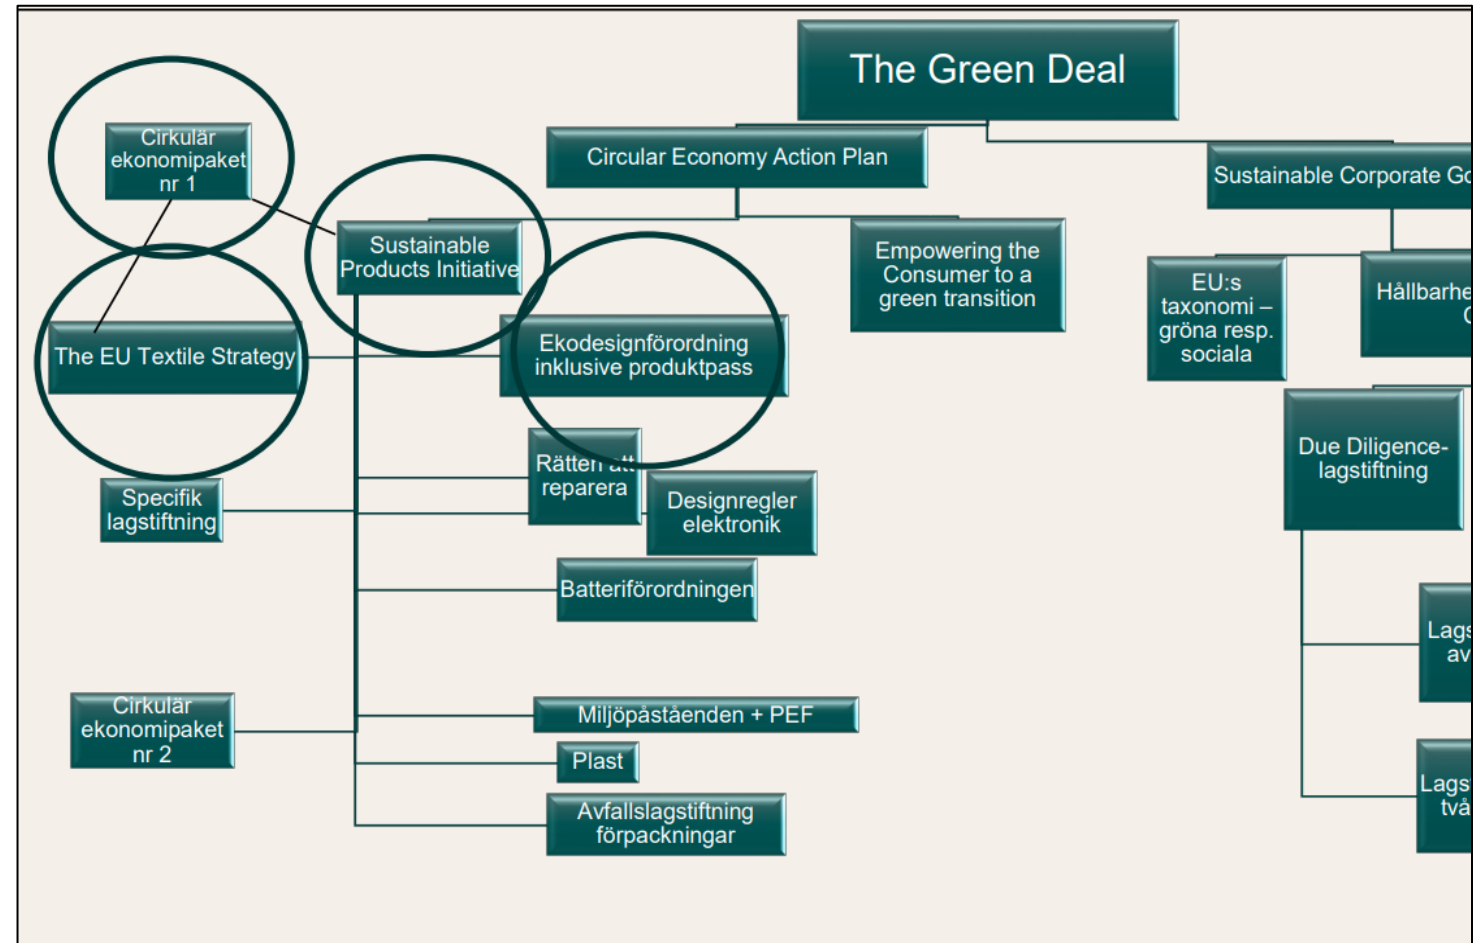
The Green Deal

Circular Economy Action Plan

Sustainable Corporate Go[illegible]

Cirkulär ekonomipaket nr 1

Sustainable Products Initiative

Empowering the Consumer to a green transition

EU:s taxonomi – gröna resp. sociala

Hållbarhe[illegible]

The EU Textile Strategy

Ekodesignförordning inklusive produktpass

Rätten att reparera

Due Diligence-lagstiftning

Specifik lagstiftning

Designregler elektronik

Batteriförordningen

Lags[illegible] av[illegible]

Cirkulär ekonomipaket nr 2

Miljöpåståenden + PEF

Plast

Lags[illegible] två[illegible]

Avfallslagstiftning förpackningar